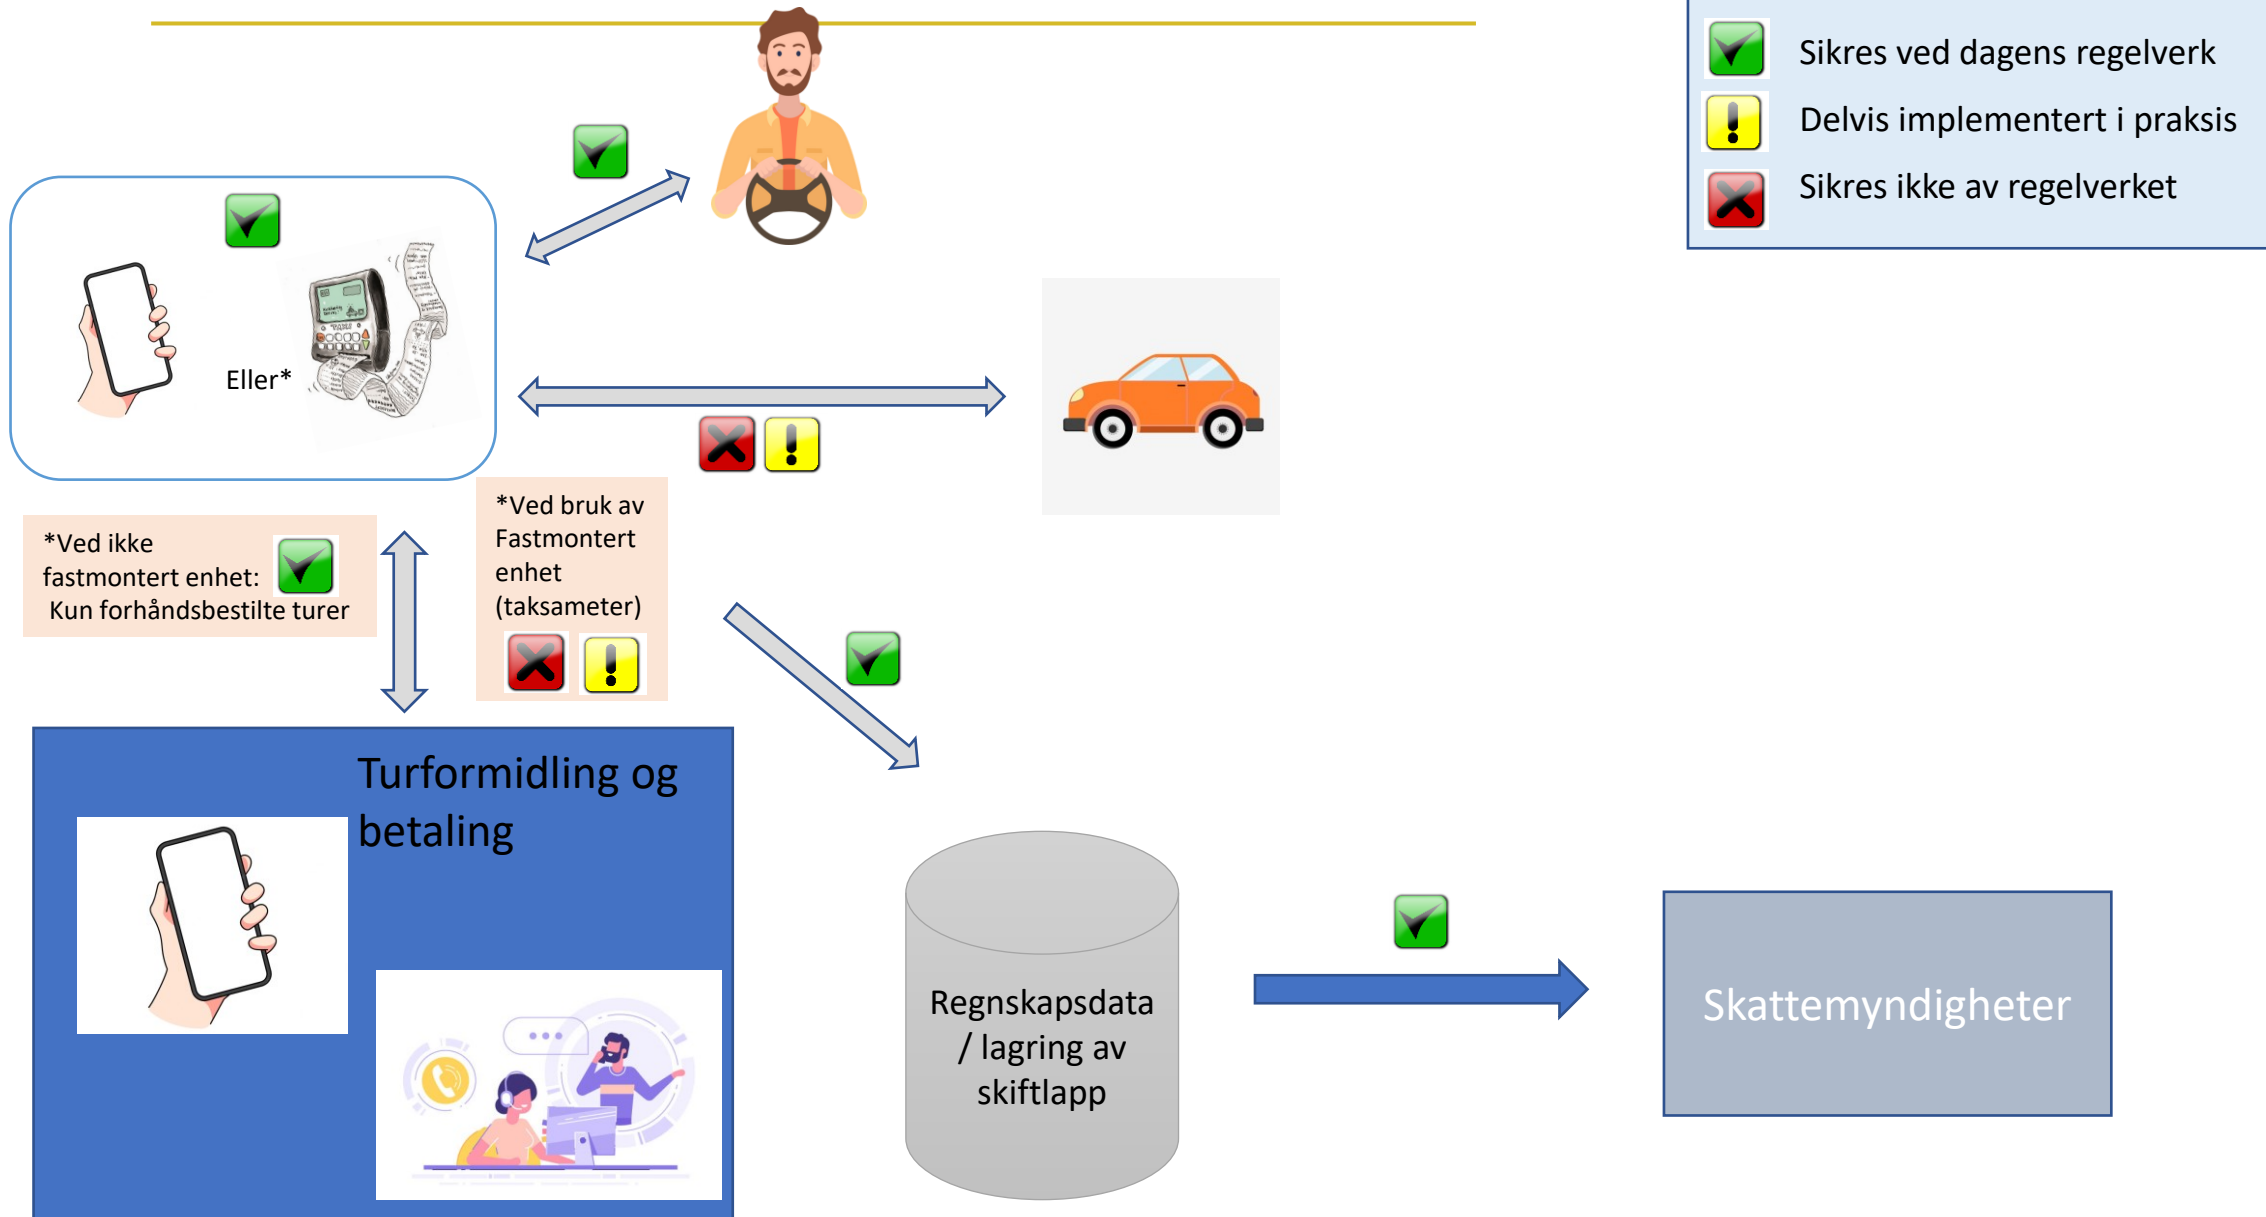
Sikres ved dagens regelverk

Delvis implementert i praksis

Sikres ikke av regelverket

Eller*

*Ved ikke fastmontert enhet: Kun forhåndsbestilte turer

*Ved bruk av Fastmontert enhet (taksameter)

Turformidling og betaling

Regnskapsdata / lagring av skiftlapp

Skattemyndigheter